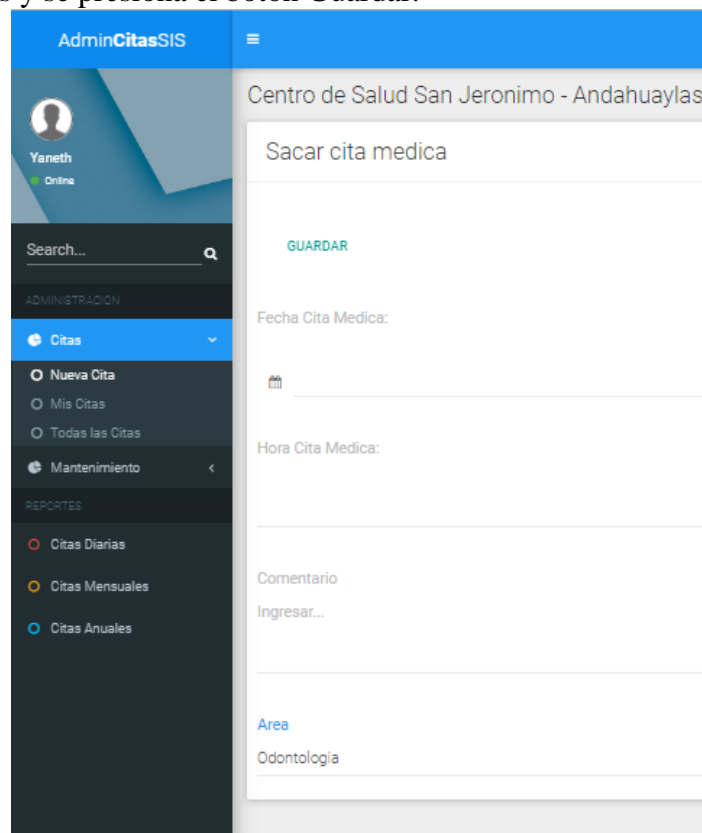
s y se presiona el botón Guardar.

AdminCitasSIS

Yaneth
Online

Search...

ADMINISTRACION

Citas
Nueva Cita
Mis Citas
Todas las Citas
Mantenimiento

REPORTES

Citas Diarias
Citas Mensuales
Citas Anuales

Centro de Salud San Jeronimo - Andahuaylas

Sacar cita medica

GUARDAR

Fecha Cita Medica:

Hora Cita Medica:

Comentario
Ingresar...

Area
Odontologia